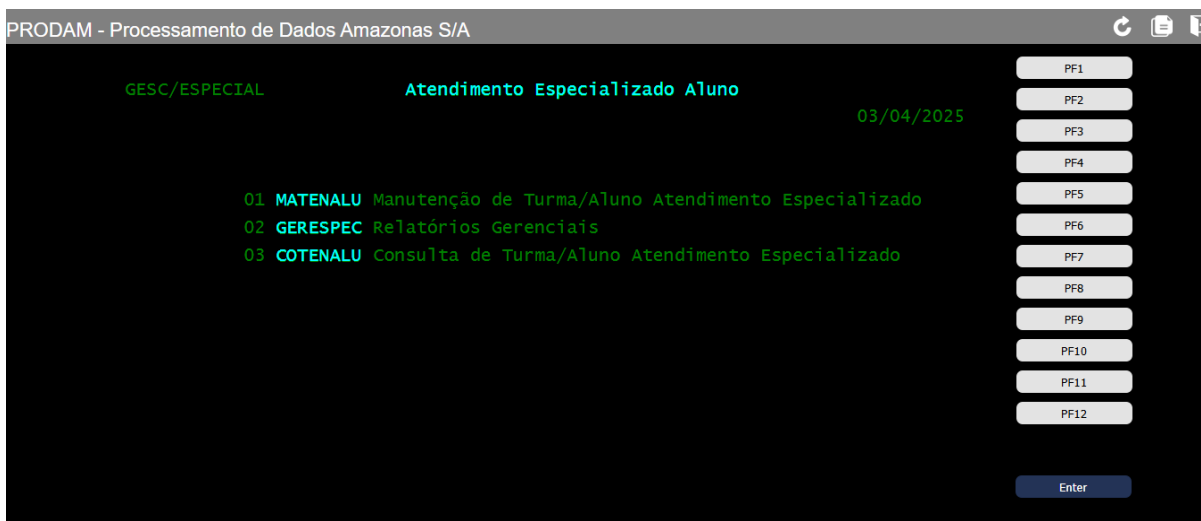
PRODAM - Processamento de Dados Amazonas S/A

GESC/ESPECIAL Atendimento Especializado Aluno

03/04/2025

01 MATENALU Manutenção de Turma/Aluno Atendimento Especializado
02 GERESPEC Relatórios Gerenciais
03 COTENALU Consulta de Turma/Aluno Atendimento Especializado

PF1
PF2
PF3
PF4
PF5
PF6
PF7
PF8
PF9
PF10
PF11
PF12
Enter